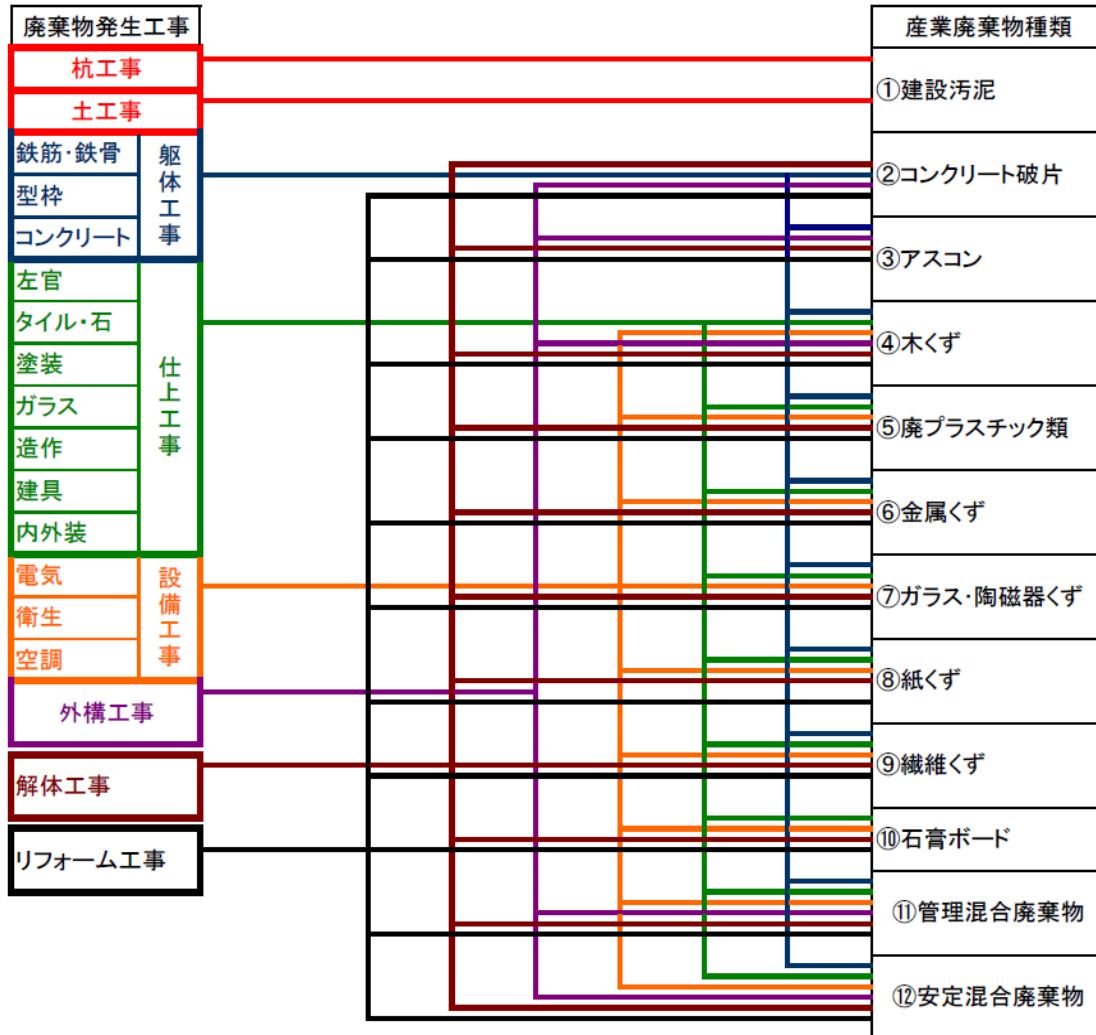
廃棄物発生工事

杭工事

土工事

鉄筋・鉄骨
型枠
コンクリート
躯体工事

左官
タイル・石
塗装
ガラス
造作
建具
内外装
仕上工事

電気
衛生
空調
設備工事

外構工事

解体工事

リフォーム工事

産業廃棄物種類

①建設汚泥

②コンクリート破片

③アスコン

④木くず

⑤廃プラスチック類

⑥金属くず

⑦ガラス・陶磁器くず

⑧紙くず

⑨繊維くず

⑩石膏ボード

⑪管理混合廃棄物

⑫安定混合廃棄物